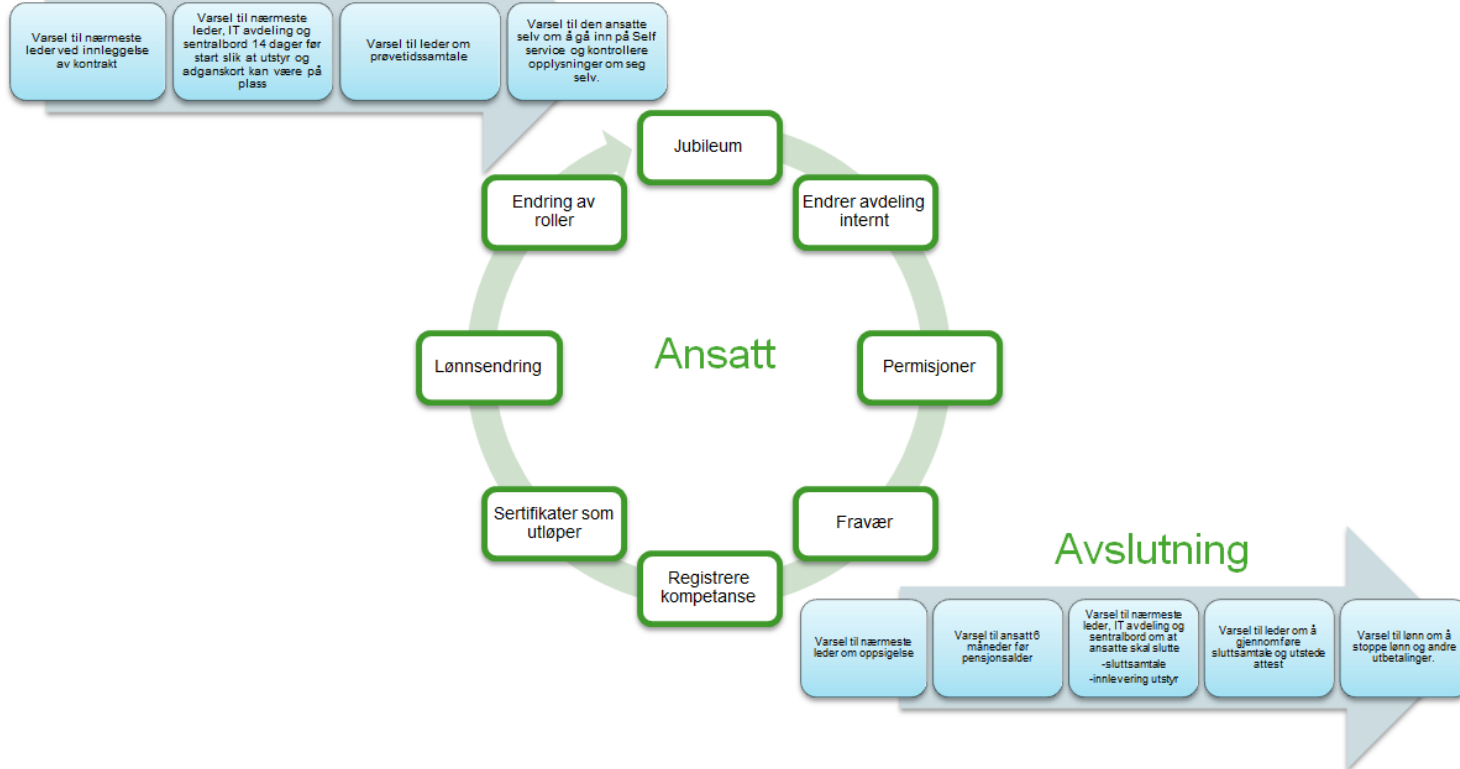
Varsel til nærmeste leder ved innleggelse av kontrakt

Varsel til nærmeste leder, IT avdeling og sentralbord 14 dager før start slik at utstyr og adganskort kan være på plass

Varsel til leder om prøvetidssamtale

Varsel til den ansatte selv om å gå inn på Self service og kontrollere opplysninger om seg selv.

Jubileum

Endrer avdeling internt

Permisjoner

Fravær

Registrere kompetanse

Sertifikater som utløper

Lønnsendring

Endring av roller

Ansatt

Avslutning

Varsel til nærmeste leder om oppsigelse

Varsel til ansatt 6 måneder før pensjonsalder

Varsel til nærmeste leder, IT avdeling og sentralbord om at ansatte skal slutte
-sluttsamtale
-innlevering utstyr

Varsel til leder om å gjennomføre sluttsamtale og utstede attest

Varsel til lønn om å stoppe lønn og andre utbetalinger.